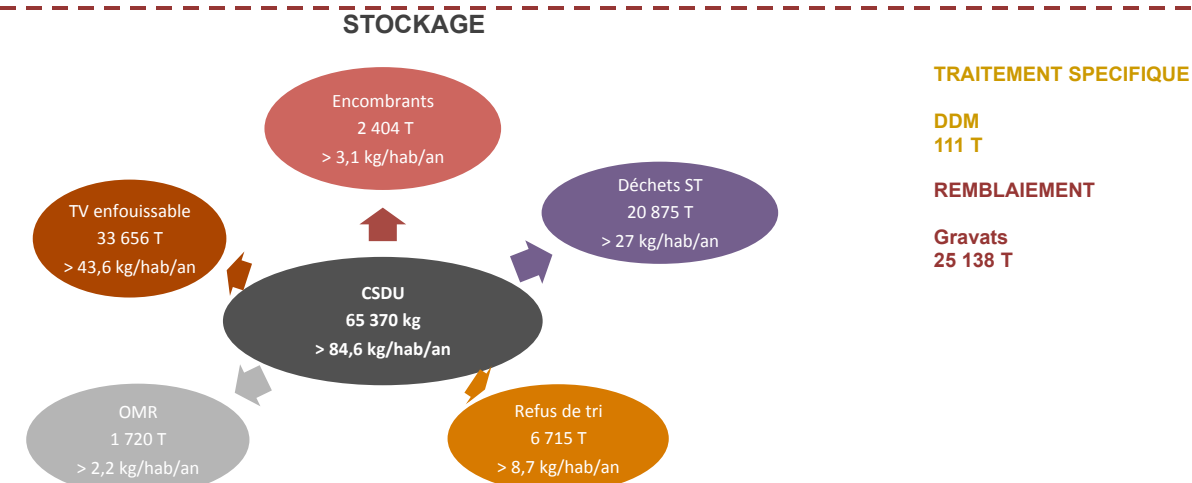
STOCKAGE

Encombrants
2 404 T
> 3,1 kg/hab/an

TV enfouissable
33 656 T
> 43,6 kg/hab/an

Déchets ST
20 875 T
> 27 kg/hab/an

CSDU
65 370 kg
> 84,6 kg/hab/an

OMR
1 720 T
> 2,2 kg/hab/an

Refus de tri
6 715 T
> 8,7 kg/hab/an

TRAITEMENT SPECIFIQUE

DDM
111 T

REMBLAIEMENT

Gravats
25 138 T